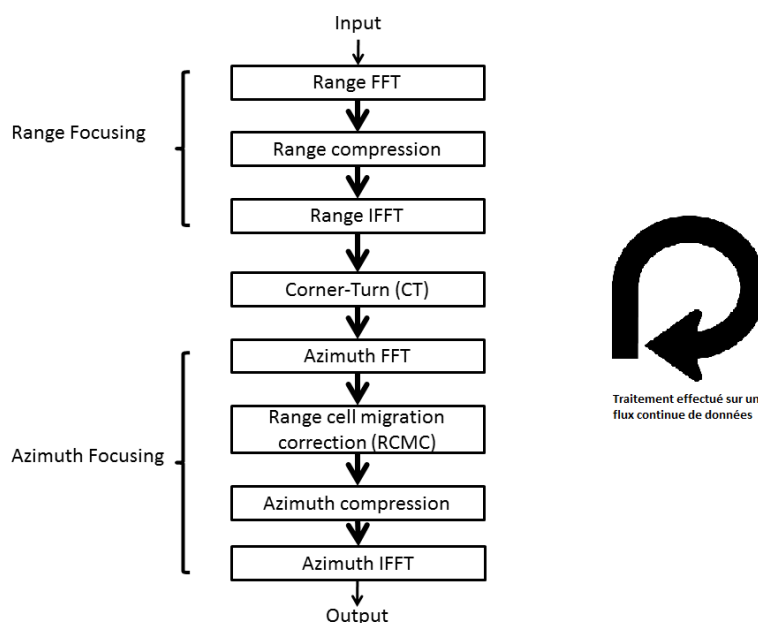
Input

Range Focusing

Range FFT

Range compression

Range IFFT

Corner-Turn (CT)

Azimuth Focusing

Azimuth FFT

Range cell migration correction (RCMC)

Azimuth compression

Azimuth IFFT

Output

Traitement effectué sur un flux continue de données